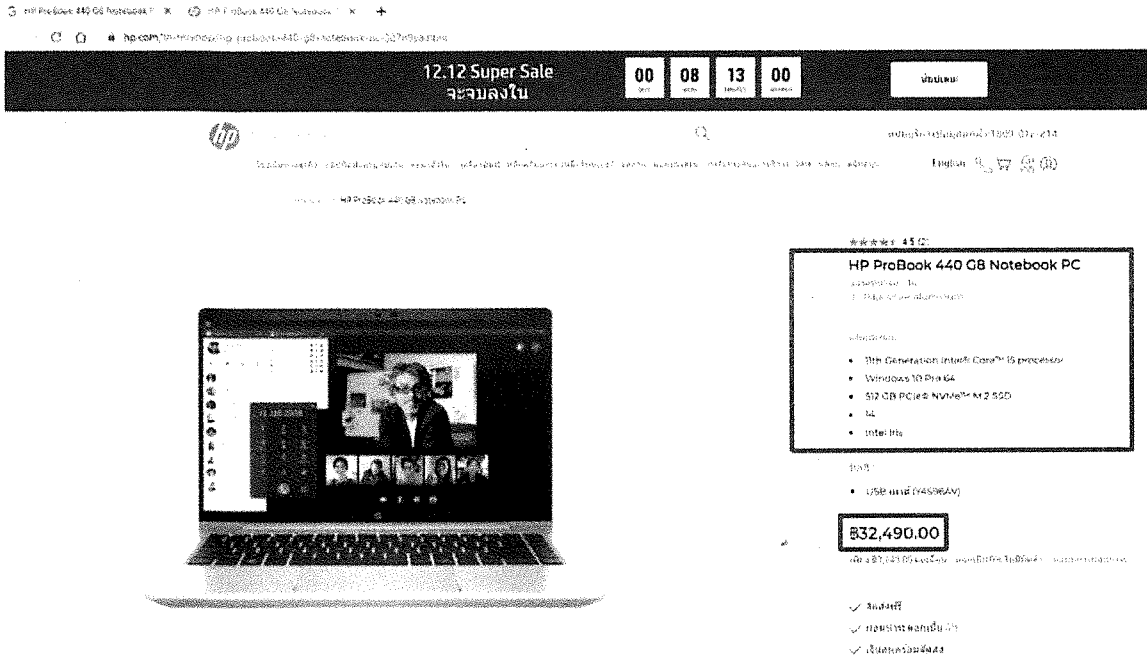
HP ProBook 440 G8 Notebook PC × HP ProBook 440 G8 Notebook PC ×

hp.com/th-th/shop/hp-probook-440-g8-notebook-pc-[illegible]

12.12 Super Sale
จะจบลงใน

00 08 13 00

ช้อปเลย

English

HP ProBook 440 G8 Notebook PC

★★★★★ 4.5 (2)

HP ProBook 440 G8 Notebook PC

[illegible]

- 11th Generation Intel® Core™ i5 processor
- Windows 10 Pro 64
- 512 GB PCIe® NVMe™ M.2 SSD
- 14
- Intel Iris

- USB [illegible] (Y4S96AV)

฿32,490.00

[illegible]

✓ ส่งฟรี
✓ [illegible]
✓ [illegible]